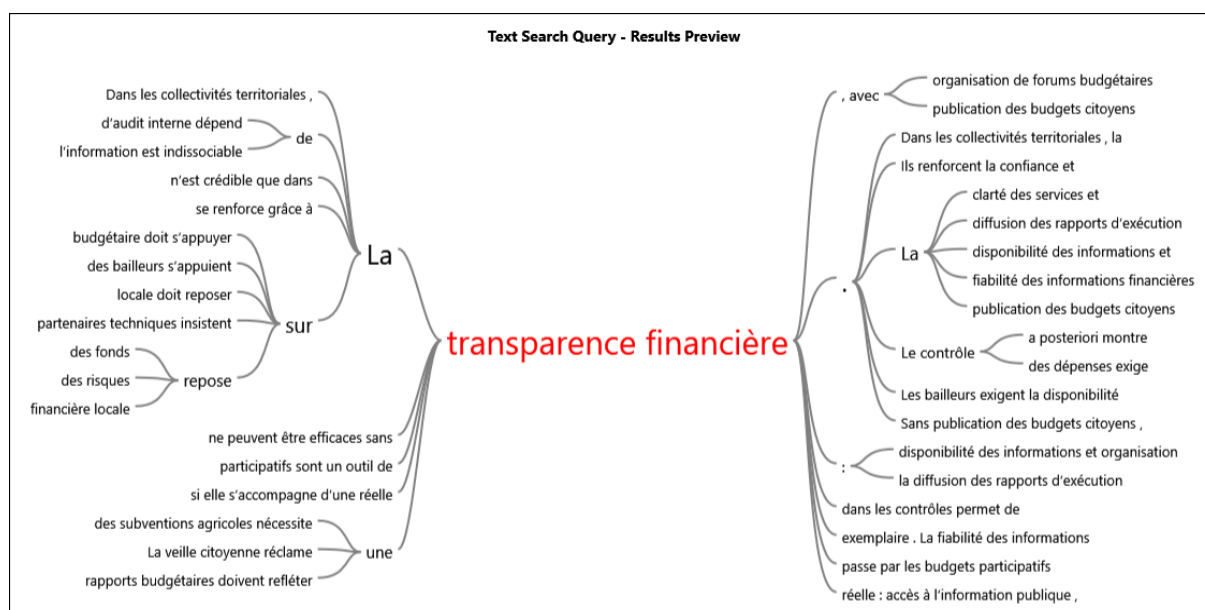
Text Search Query - Results Preview

Dans les collectivités territoriales ,
d'audit interne dépend
l'information est indissociable
de
n'est crédible que dans
se renforce grâce à
La
budgétaire doit s'appuyer
des bailleurs s'appuient
locale doit reposer
partenaires techniques insistent
sur
des fonds
des risques
financière locale
repose
ne peuvent être efficaces sans
participatifs sont un outil de
si elle s'accompagne d'une réelle
des subventions agricoles nécessite
La veille citoyenne réclame
rapports budgétaires doivent refléter
une

transparence financière

, avec
organisation de forums budgétaires
publication des budgets citoyens
Dans les collectivités territoriales , la
Ils renforcent la confiance et
.
La
clarté des services et
diffusion des rapports d'exécution
disponibilité des informations et
fiabilité des informations financières
publication des budgets citoyens
Le contrôle
a posteriori montre
des dépenses exige
Les bailleurs exigent la disponibilité
Sans publication des budgets citoyens ,
:
disponibilité des informations et organisation
la diffusion des rapports d'exécution
dans les contrôles permet de
exemplaire . La fiabilité des informations
passe par les budgets participatifs
réelle : accès à l'information publique ,